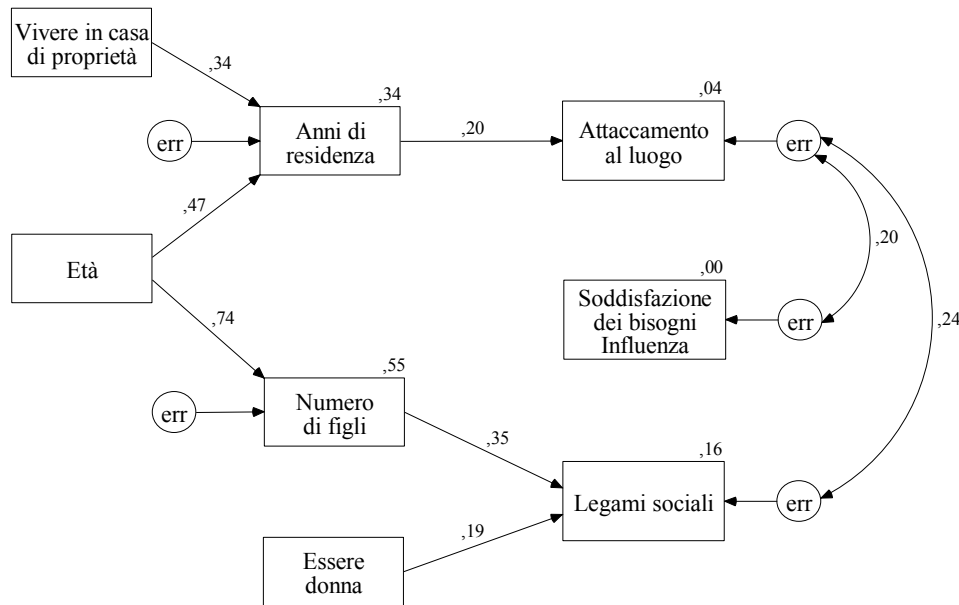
Vivere in casa di proprietà

,34

,34

Anni di residenza

err

,47

Età

,74

,20

,04

Attaccamento al luogo

err

,20

,00

Soddisfazione dei bisogni Influenza

err

,24

,55

Numero di figli

err

,35

,16

Legami sociali

err

,19

Essere donna